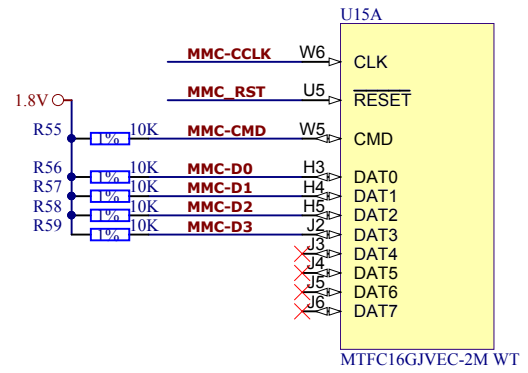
U15A

MMC-CCLK W6 CLK

MMC_RST U5 $\overline{\text{RESET}}$

1.8V

R55 1% 10K MMC-CMD W5 CMD

R56 1% 10K MMC-D0 H3 DAT0

R57 1% 10K MMC-D1 H4 DAT1

R58 1% 10K MMC-D2 H5 DAT2

R59 1% 10K MMC-D3 J2 DAT3

J3 DAT4

J4 DAT5

J5 DAT6

J6 DAT7

MTFC16GJVEC-2M WT